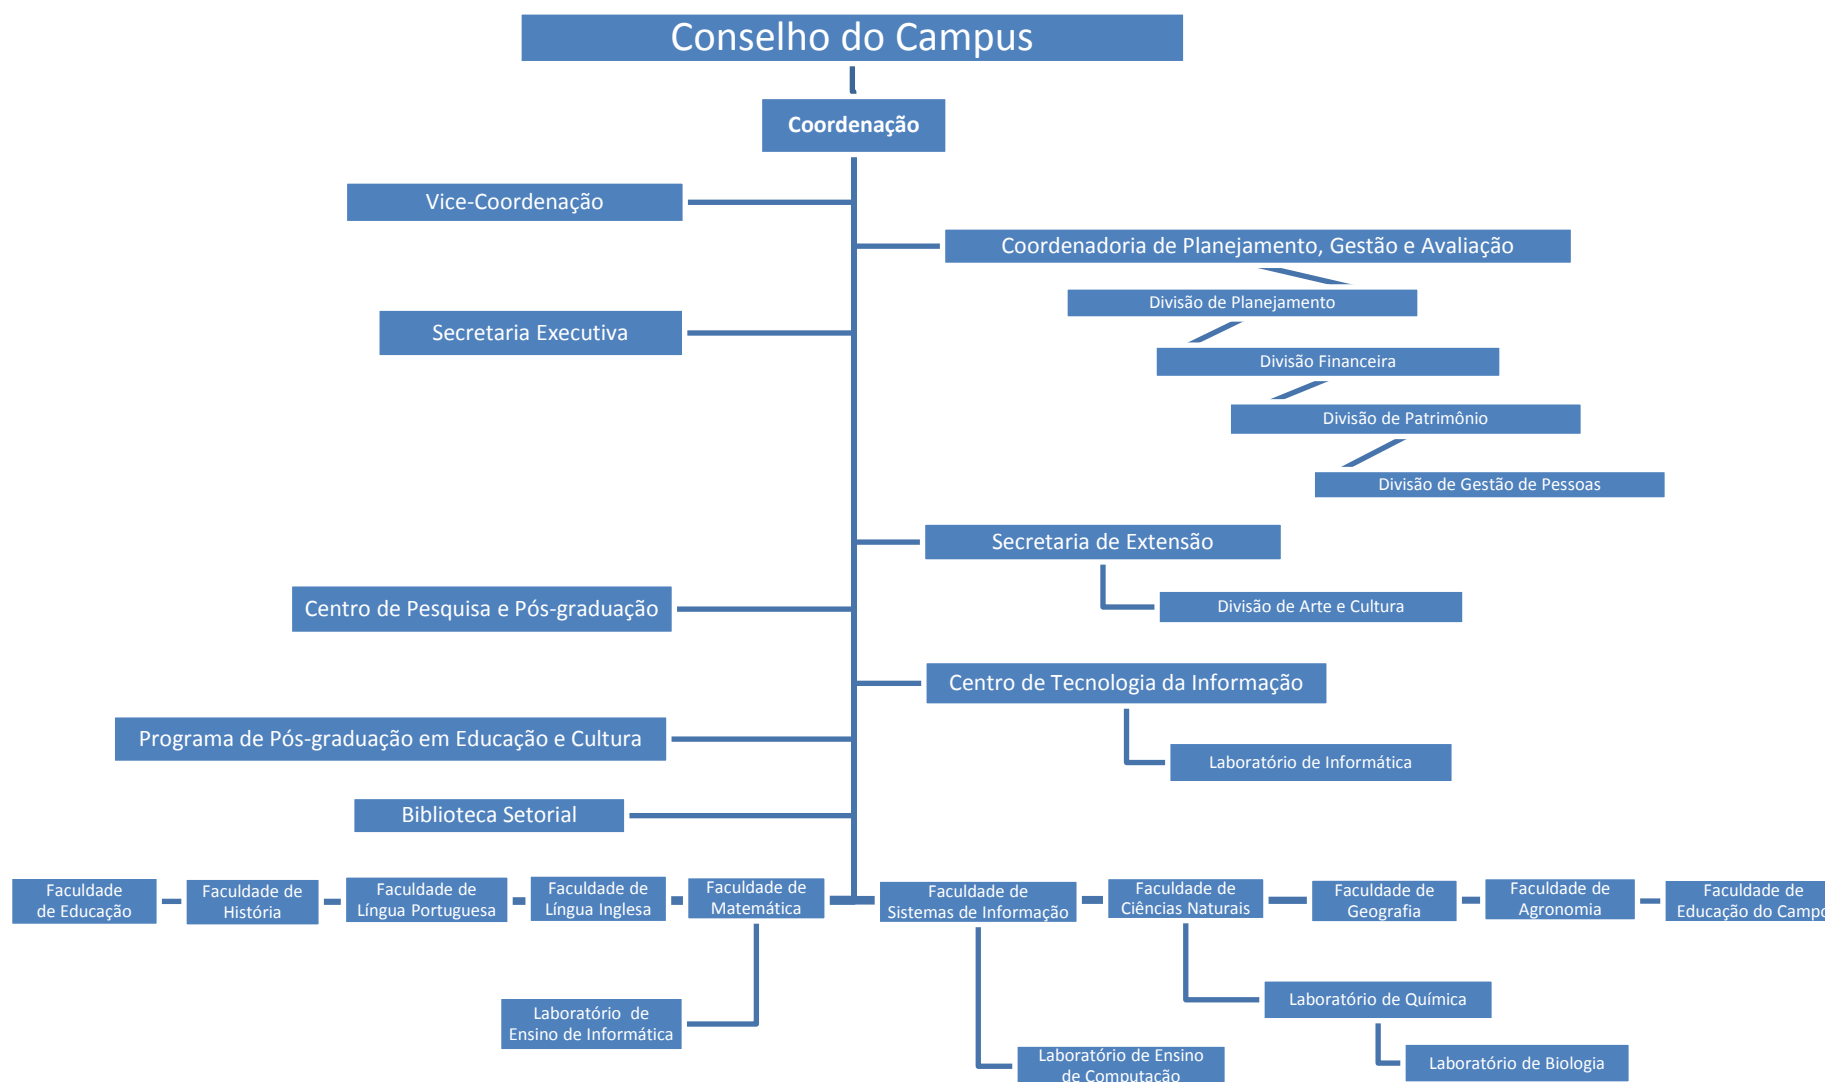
Conselho do Campus

Coordenação

Vice-Coordenação

Coordenadoria de Planejamento, Gestão e Avaliação

Divisão de Planejamento

Divisão Financeira

Divisão de Patrimônio

Divisão de Gestão de Pessoas

Secretaria Executiva

Secretaria de Extensão

Divisão de Arte e Cultura

Centro de Pesquisa e Pós-graduação

Centro de Tecnologia da Informação

Laboratório de Informática

Programa de Pós-graduação em Educação e Cultura

Biblioteca Setorial

Faculdade de Educação

Faculdade de História

Faculdade de Língua Portuguesa

Faculdade de Língua Inglesa

Faculdade de Matemática

Faculdade de Sistemas de Informação

Faculdade de Ciências Naturais

Faculdade de Geografia

Faculdade de Agronomia

Faculdade de Educação do Camp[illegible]

Laboratório de Ensino de Informática

Laboratório de Química

Laboratório de Ensino de Computação

Laboratório de Biologia